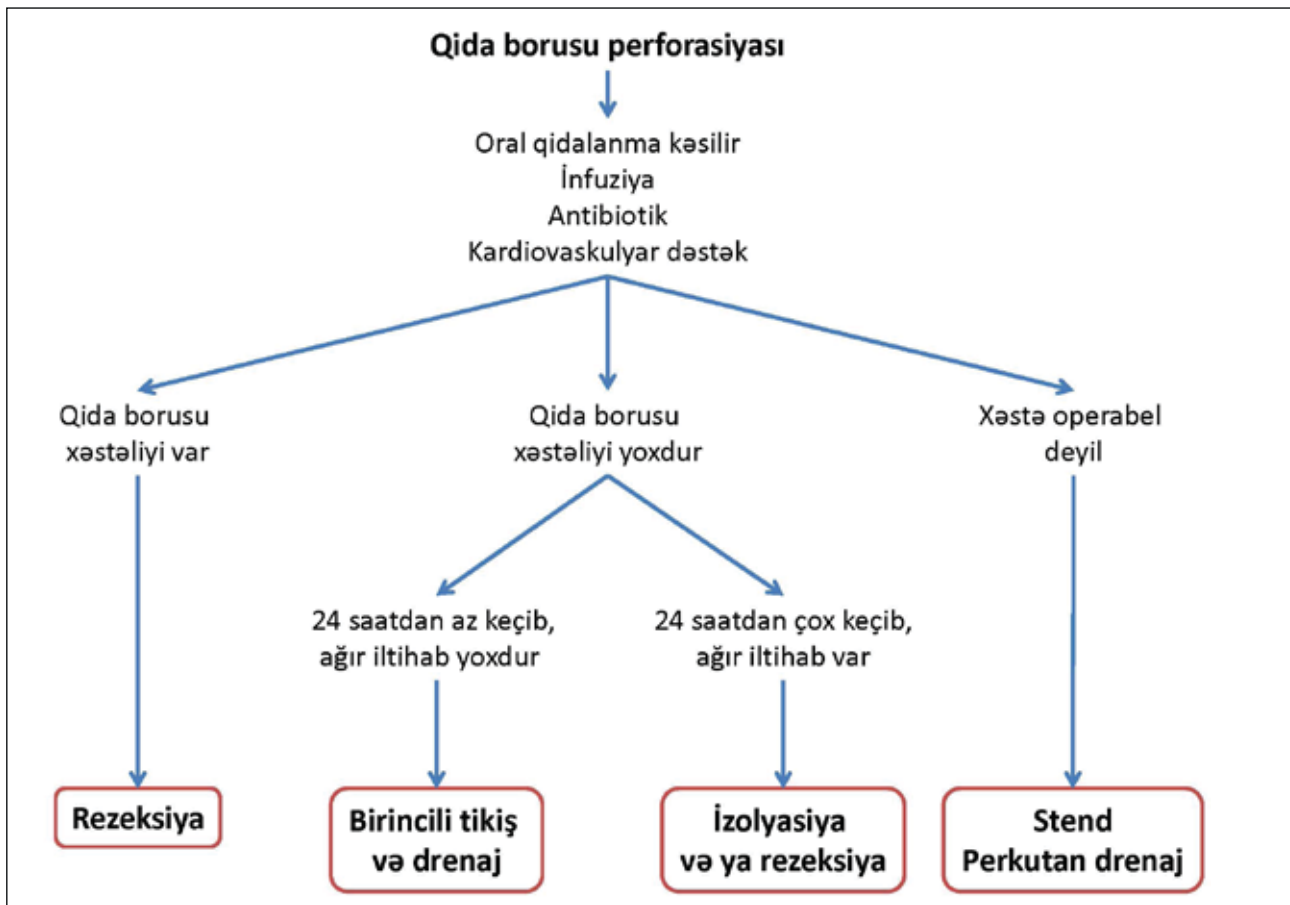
Qida borusu perforasiyası

Oral qidalanma kəsilir
İnfuziya
Antibiotik
Kardiovaskulyar dəstək

Qida borusu xəstəliyi var

Qida borusu xəstəliyi yoxdur

Xəstə operabel deyil

24 saatdan az keçib, ağır iltihab yoxdur

24 saatdan çox keçib, ağır iltihab var

Rezeksiya

Birincili tikiş və drenaj

İzolyasiya və ya rezeksiya

Stend
Perkutan drenaj